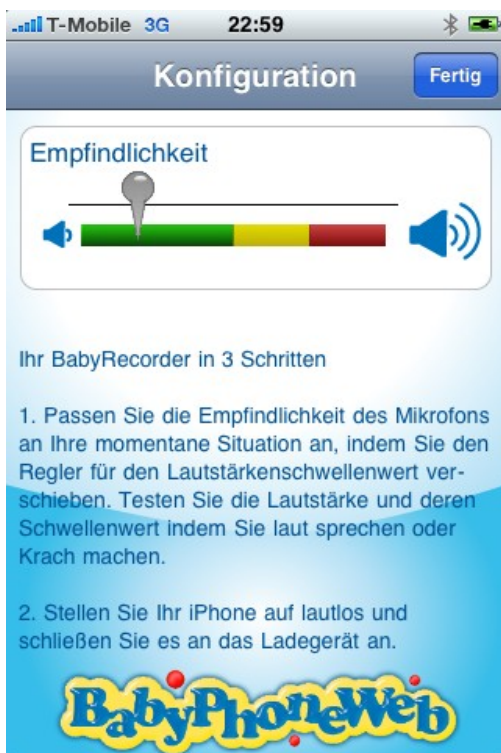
T-Mobile 3G 22:59

Konfiguration

Fertig

Empfindlichkeit

Ihr BabyRecorder in 3 Schritten

1. Passen Sie die Empfindlichkeit des Mikrofons an Ihre momentane Situation an, indem Sie den Regler für den Lautstärkenschwellenwert verschieben. Testen Sie die Lautstärke und deren Schwellenwert indem Sie laut sprechen oder Krach machen.

2. Stellen Sie Ihr iPhone auf lautlos und schließen Sie es an das Ladegerät an.

BabyPhoneWeb